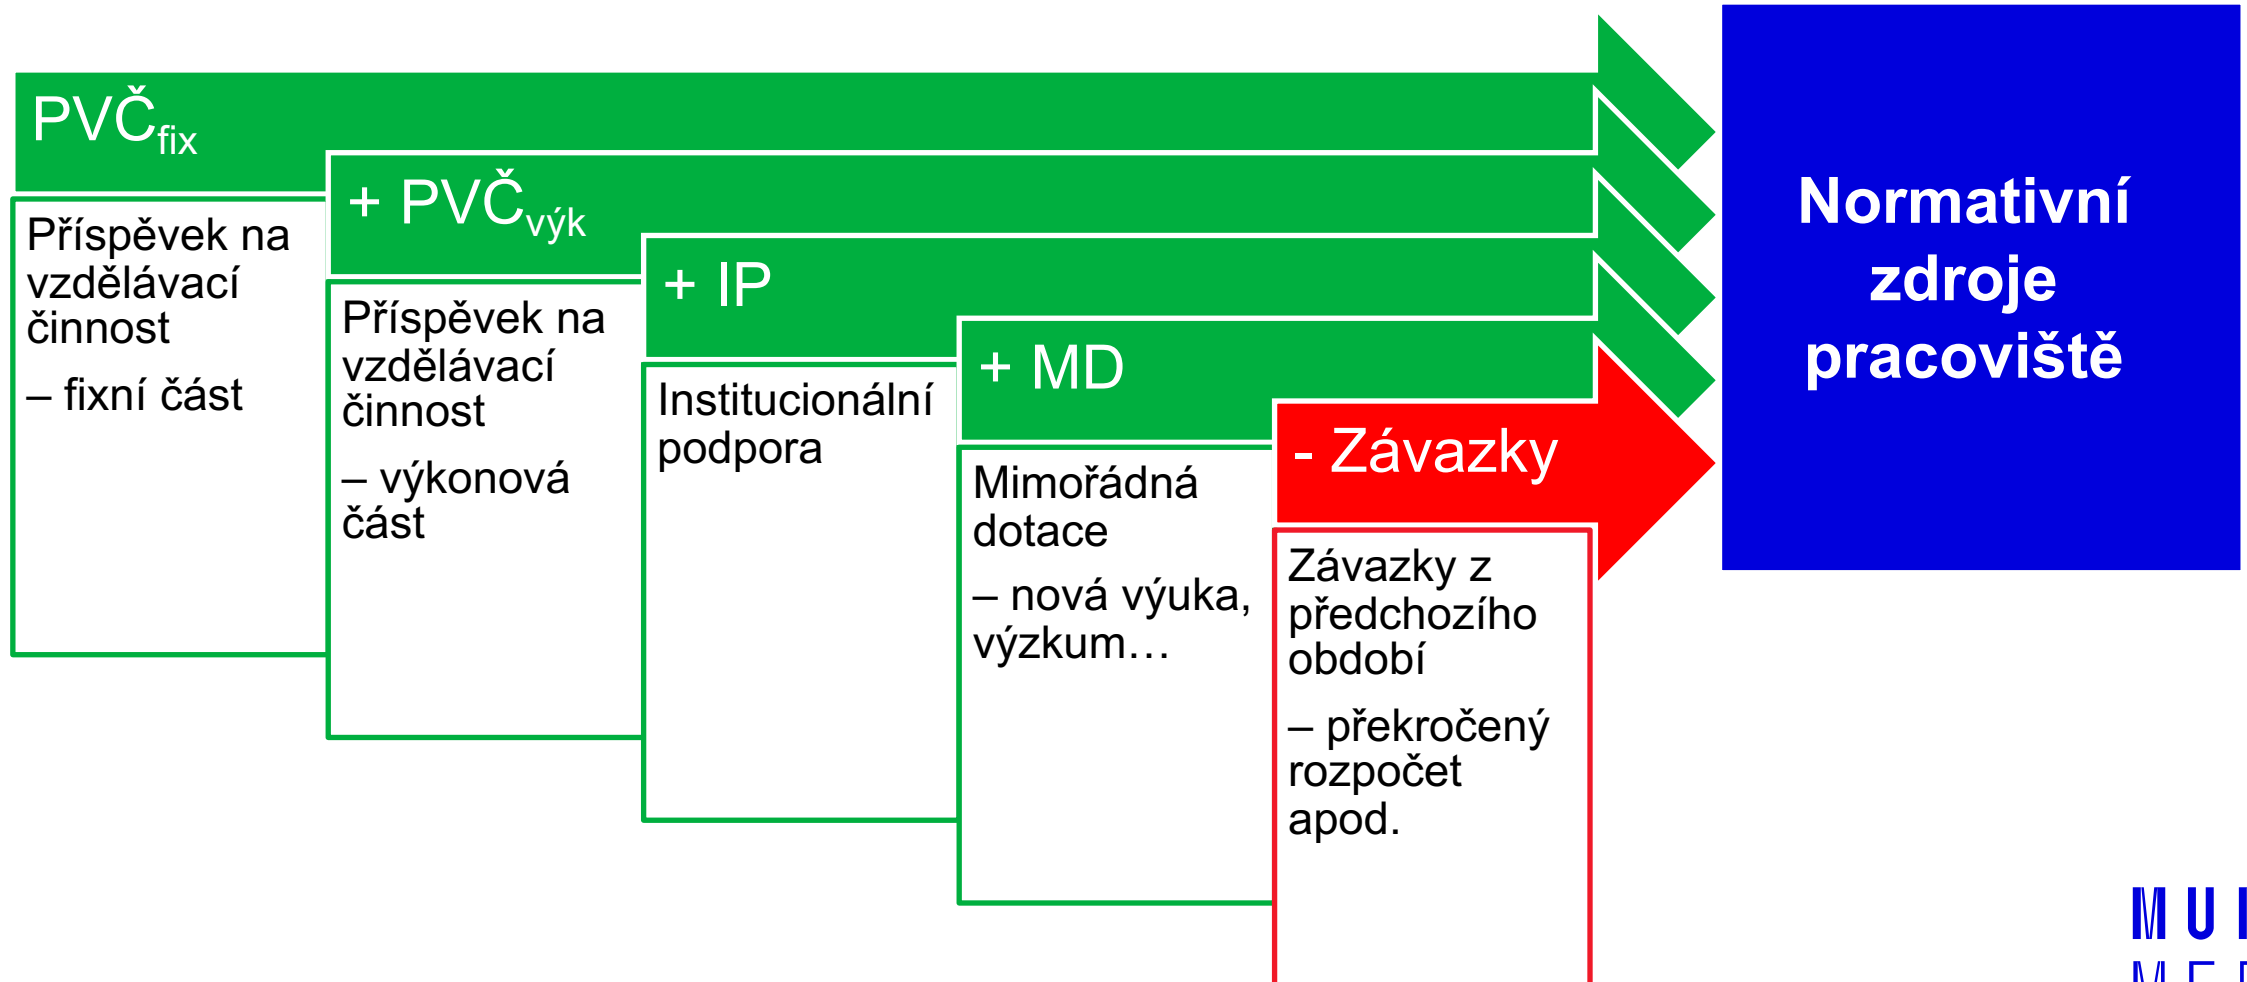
$PVČ_{fix}$

Příspěvek na vzdělávací činnost

– fixní část

$+ PVČ_{výk}$

Příspěvek na vzdělávací činnost

– výkonová část

+ IP

Institucionální podpora

+ MD

Mimořádná dotace

– nová výuka, výzkum…

- Závazky

Závazky z předchozího období

– překročený rozpočet apod.

Normativní zdroje pracoviště

MU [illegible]